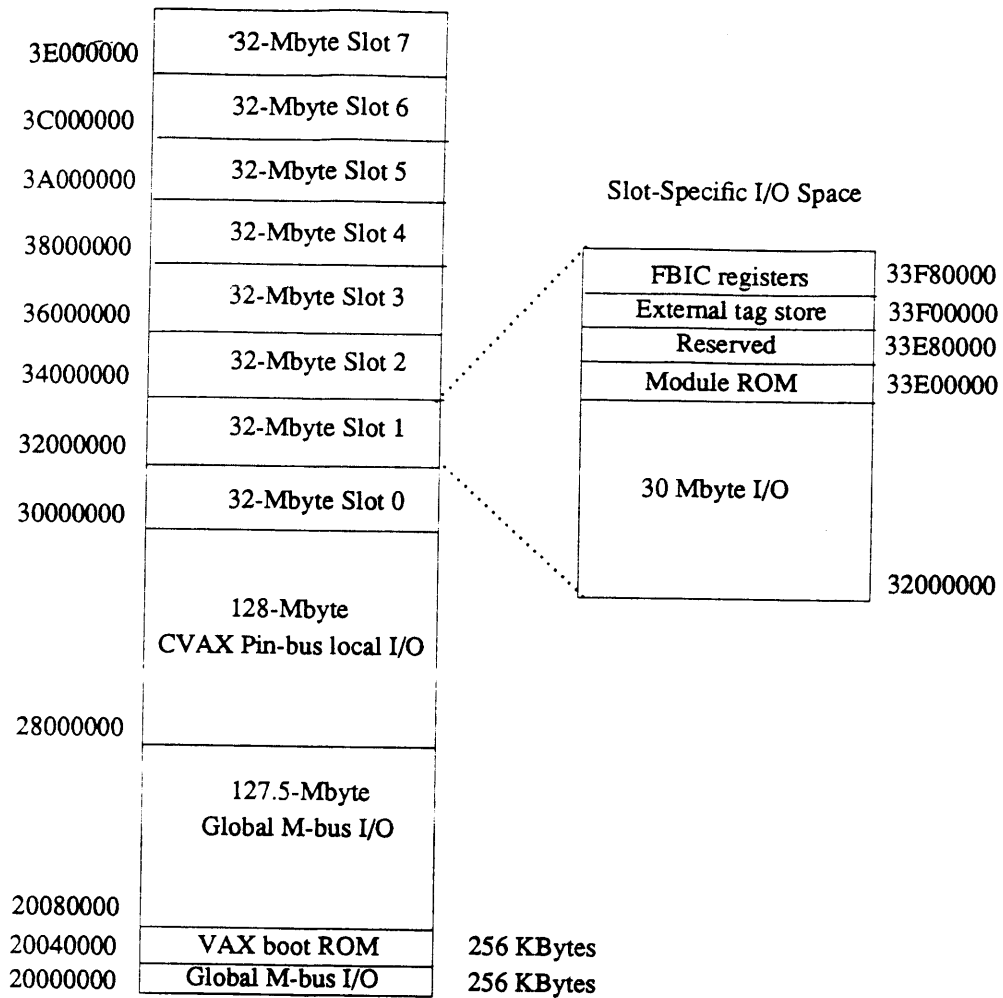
3E000000 32-Mbyte Slot 7
3C000000 32-Mbyte Slot 6
3A000000 32-Mbyte Slot 5
38000000 32-Mbyte Slot 4
36000000 32-Mbyte Slot 3
34000000 32-Mbyte Slot 2
32000000 32-Mbyte Slot 1
30000000 32-Mbyte Slot 0

128-Mbyte
CVAX Pin-bus local I/O
28000000

127.5-Mbyte
Global M-bus I/O
20080000
20040000 VAX boot ROM 256 KBytes
20000000 Global M-bus I/O 256 KBytes

Slot-Specific I/O Space

FBIC registers 33F80000
External tag store 33F00000
Reserved 33E80000
Module ROM 33E00000
30 Mbyte I/O
32000000